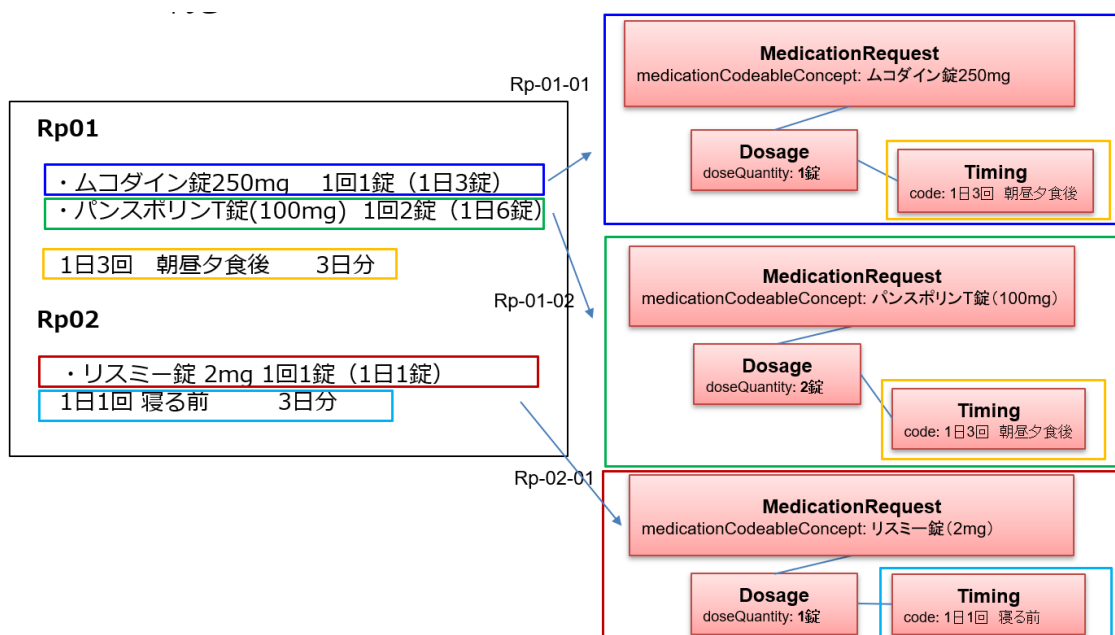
Rp01

・ムコダイン錠250mg　1回1錠（1日3錠）
・パンスポリンT錠(100mg)　1回2錠（1日6錠）

1日3回　朝昼夕食後　　3日分

Rp02

・リスミー錠 2mg 1回1錠（1日1錠）
1日1回 寝る前　　　3日分

Rp-01-01

MedicationRequest
medicationCodeableConcept: ムコダイン錠250mg

Dosage
doseQuantity: 1錠

Timing
code: 1日3回　朝昼夕食後

Rp-01-02

MedicationRequest
medicationCodeableConcept: パンスポリンT錠（100mg）

Dosage
doseQuantity: 2錠

Timing
code: 1日3回　朝昼夕食後

Rp-02-01

MedicationRequest
medicationCodeableConcept: リスミー錠（2mg）

Dosage
doseQuantity: 1錠

Timing
code: 1日1回　寝る前